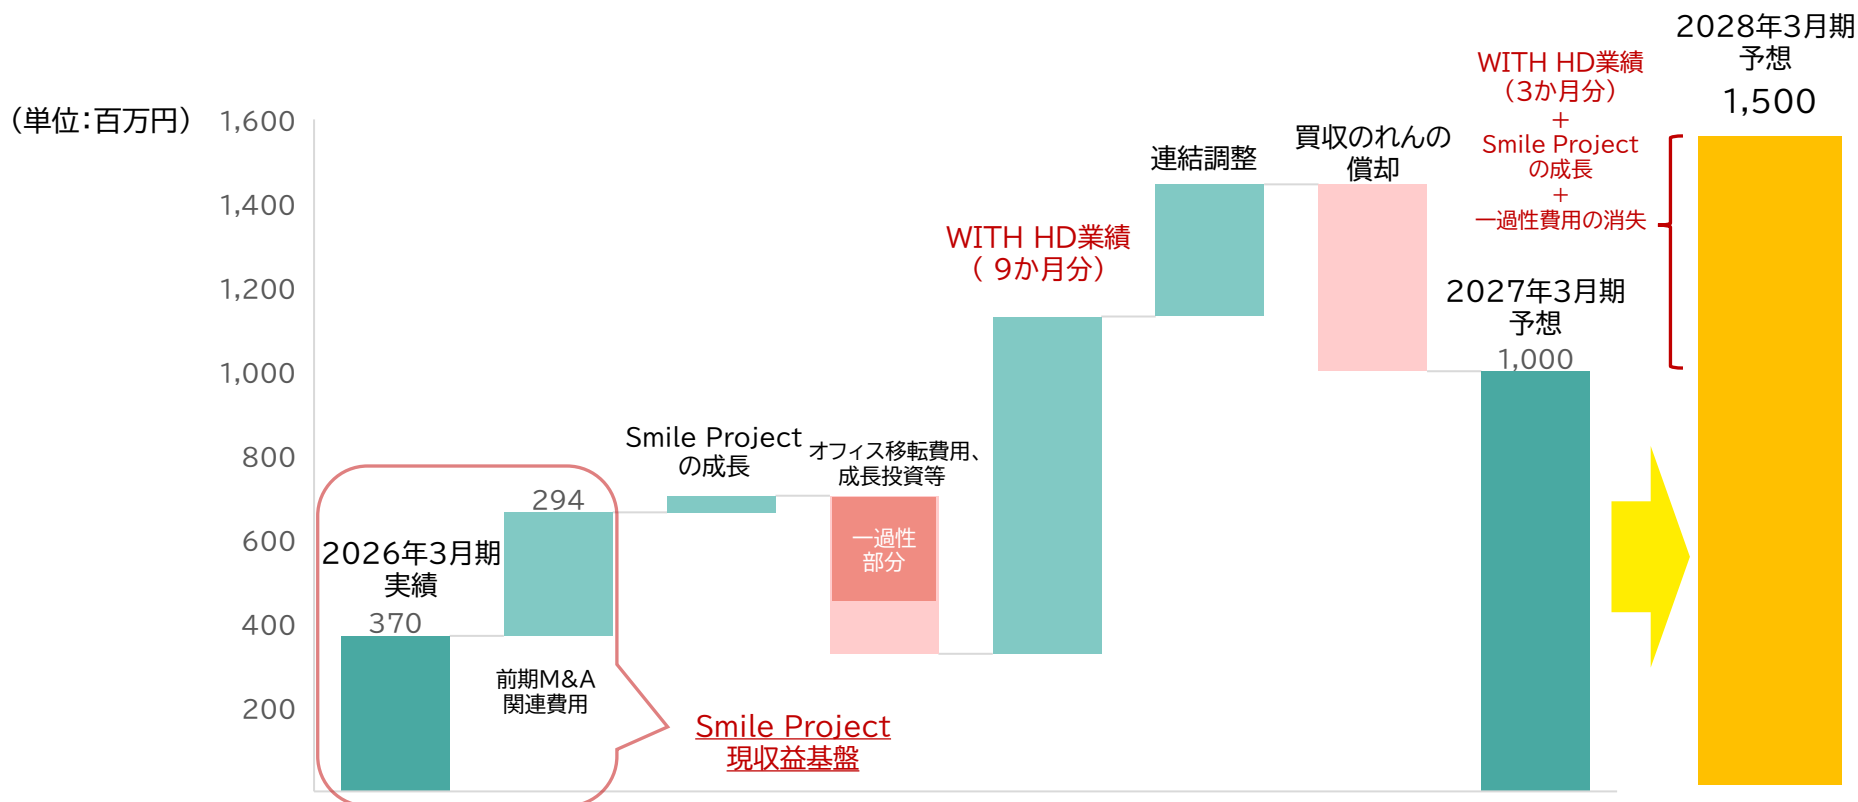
2028年3月期
予想
1,500

WITH HD業績
（3か月分）
＋
Smile Project
の成長
＋
一過性費用の消失

（単位：百万円）

1,600
1,400
1,200
1,000
800
600
400
200

連結調整

買収のれんの
償却

WITH HD業績
（ 9か月分）

2027年3月期
予想
1,000

Smile Project
の成長

オフィス移転費用、
成長投資等

一過性
部分

294

2026年3月期
実績
370

前期M&A
関連費用

Smile Project
現収益基盤